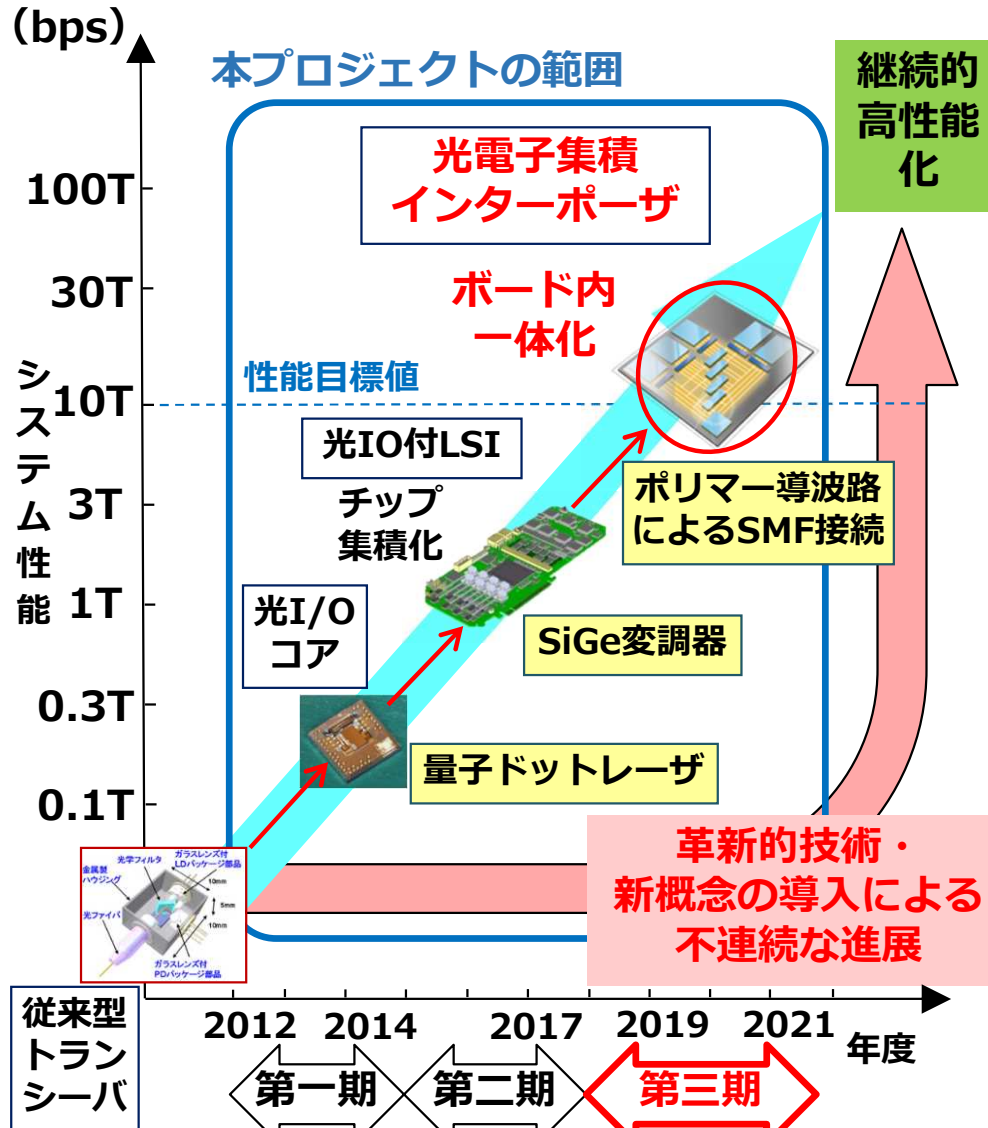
(bps)

本プロジェクトの範囲

継続的高性能化

光電子集積インターポーザ

100T

30T

ボード内一体化

システム性能

性能目標値

10T

光IO付LSI

チップ集積化

3T

ポリマー導波路によるSMF接続

1T

光I/Oコア

SiGe変調器

0.3T

量子ドットレーザ

0.1T

革新的技術・新概念の導入による不連続な進展

光学フィルタ
ガラスレンズ付LDパッケージ部品
金属製ハウジング
10mm
5mm
10mm
光ファイバ
ガラスレンズ付PDパッケージ部品

従来型トランシーバ

2012　2014　2017　2019　2021

年度

第一期　第二期　第三期